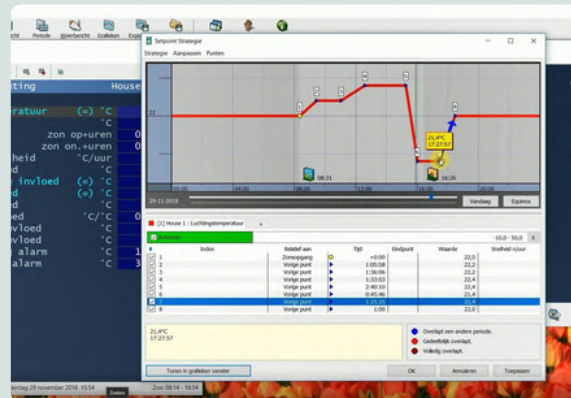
richt Periode Weerbericht Grafieken Expo

Setpoint Strategie
Strategie Aanpassen Punten

tting House
eratuur (=) °C
°C
zon op+uren
zon on.+uren
heid °C/uur
ed °C
invloed (=) °C
ed (=) °C
ed °C/°C
vloed °C
vloed °C
alarm °C
alarm °C

22
1 2 3 4 5 6 7 8
21,4°C 17:37:57
08:21 16:26
29-11-2018
Vandaag Equinox

[1] House 1 : Luchtingstemperatuur
-10,0 - 50,0

| # | Index | Relatief aan | Tijd | Eindpunt | Waarde | Snelheid s/uur |
|---|---|---|---|---|---|---|
| 1 | 1 | Zonsopgang | +0:00 | | 22,0 | |
| 2 | 2 | Vorige punt | 1:05:58 | | 22,2 | |
| 3 | 3 | Vorige punt | 1:36:06 | | 22,2 | |
| 4 | 4 | Vorige punt | 1:53:03 | | 22,4 | |
| 5 | 5 | Vorige punt | 2:40:10 | | 22,4 | |
| 6 | 6 | Vorige punt | 0:45:46 | | 21,4 | |
| 7 | 7 | Vorige punt | 1:35:35 | | 21,4 | |
| 8 | 8 | Vorige punt | 1:00 | | 22,0 | |

21,4°C
17:37:57

Overlapt een andere periode.
Gedeeltelijk overlapt.
Volledig overlapt.

Tonen in grafieken venster
OK Annuleren Toepassen

dag 29 november 2018 15:54 Zon 08:14 - 16:34